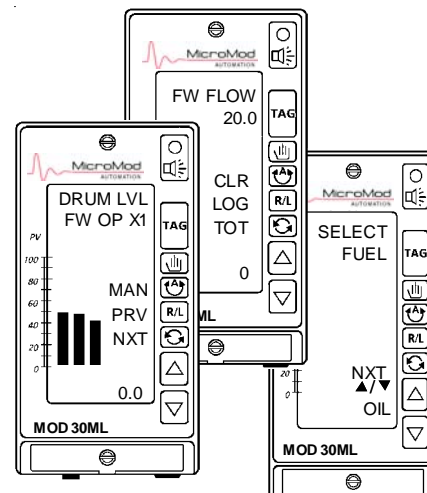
MicroMod AUTOMATION

FW FLOW
20.0

CLR
LOG
TOT

0

TAG

R/L

MicroMod AUTOMATION

DRUM LVL
FW OP X1

PV
100
80
60
40
20
0

MAN
PRV
NXT

0.0

TAG

R/L

MOD 30ML

30ML

MicroMod AUTOMATION

SELECT
FUEL

20
0

NXT
▲/▼
OIL

TAG

R/L

MOD 30ML